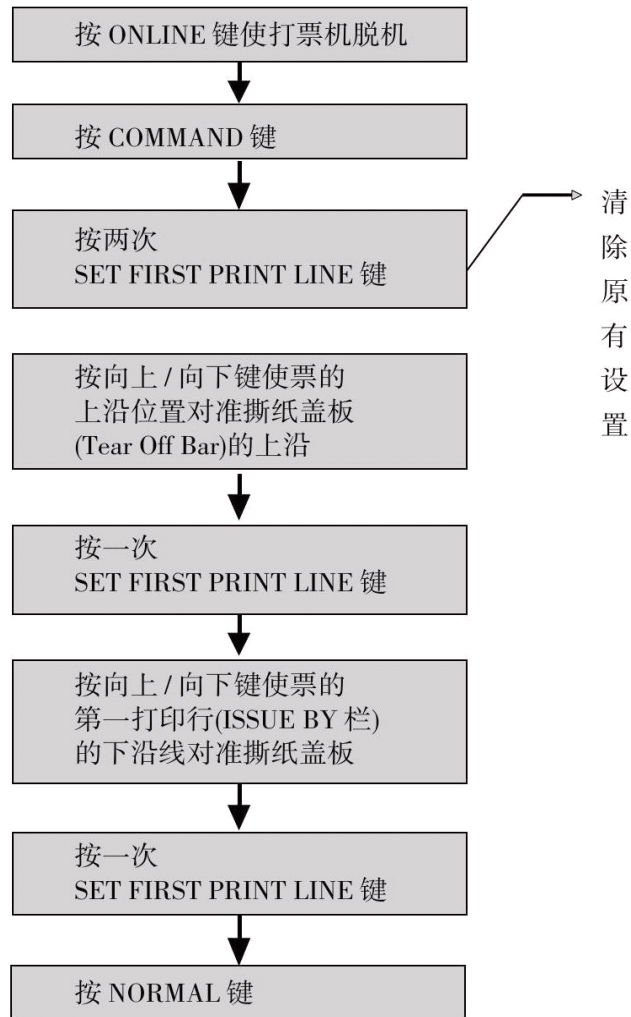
按 ONLINE 键使打票机脱机

按 COMMAND 键

按两次
SET FIRST PRINT LINE 键

清除原有设置

按向上 / 向下键使票的上沿位置对准撕纸盖板(Tear Off Bar)的上沿

按一次
SET FIRST PRINT LINE 键

按向上 / 向下键使票的第一打印行(ISSUE BY 栏)的下沿线对准撕纸盖板

按一次
SET FIRST PRINT LINE 键

按 NORMAL 键